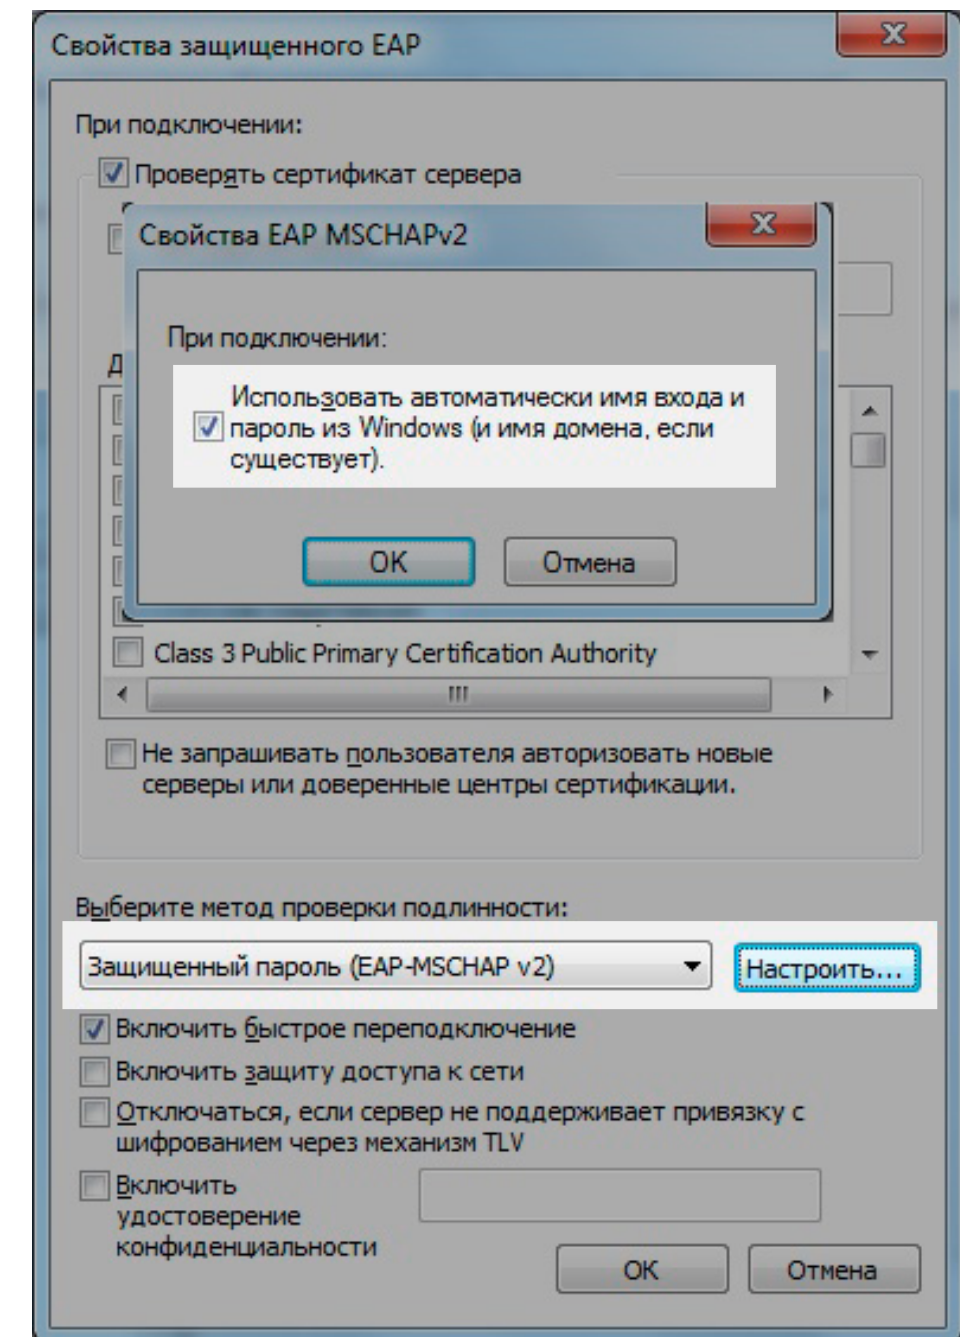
Свойства защищенного EAP

При подключении:

Проверять сертификат сервера

Свойства EAP MSCHAPv2

При подключении:

Использовать автоматически имя входа и пароль из Windows (и имя домена, если существует).

OK

Отмена

Class 3 Public Primary Certification Authority

III

Не запрашивать пользователя авторизовать новые серверы или доверенные центры сертификации.

Выберите метод проверки подлинности:

Защищенный пароль (EAP-MSCHAP v2)

Настроить...

Включить быстрое переподключение

Включить защиту доступа к сети

Отключаться, если сервер не поддерживает привязку с шифрованием через механизм TLV

Включить удостоверение конфиденциальности

OK

Отмена